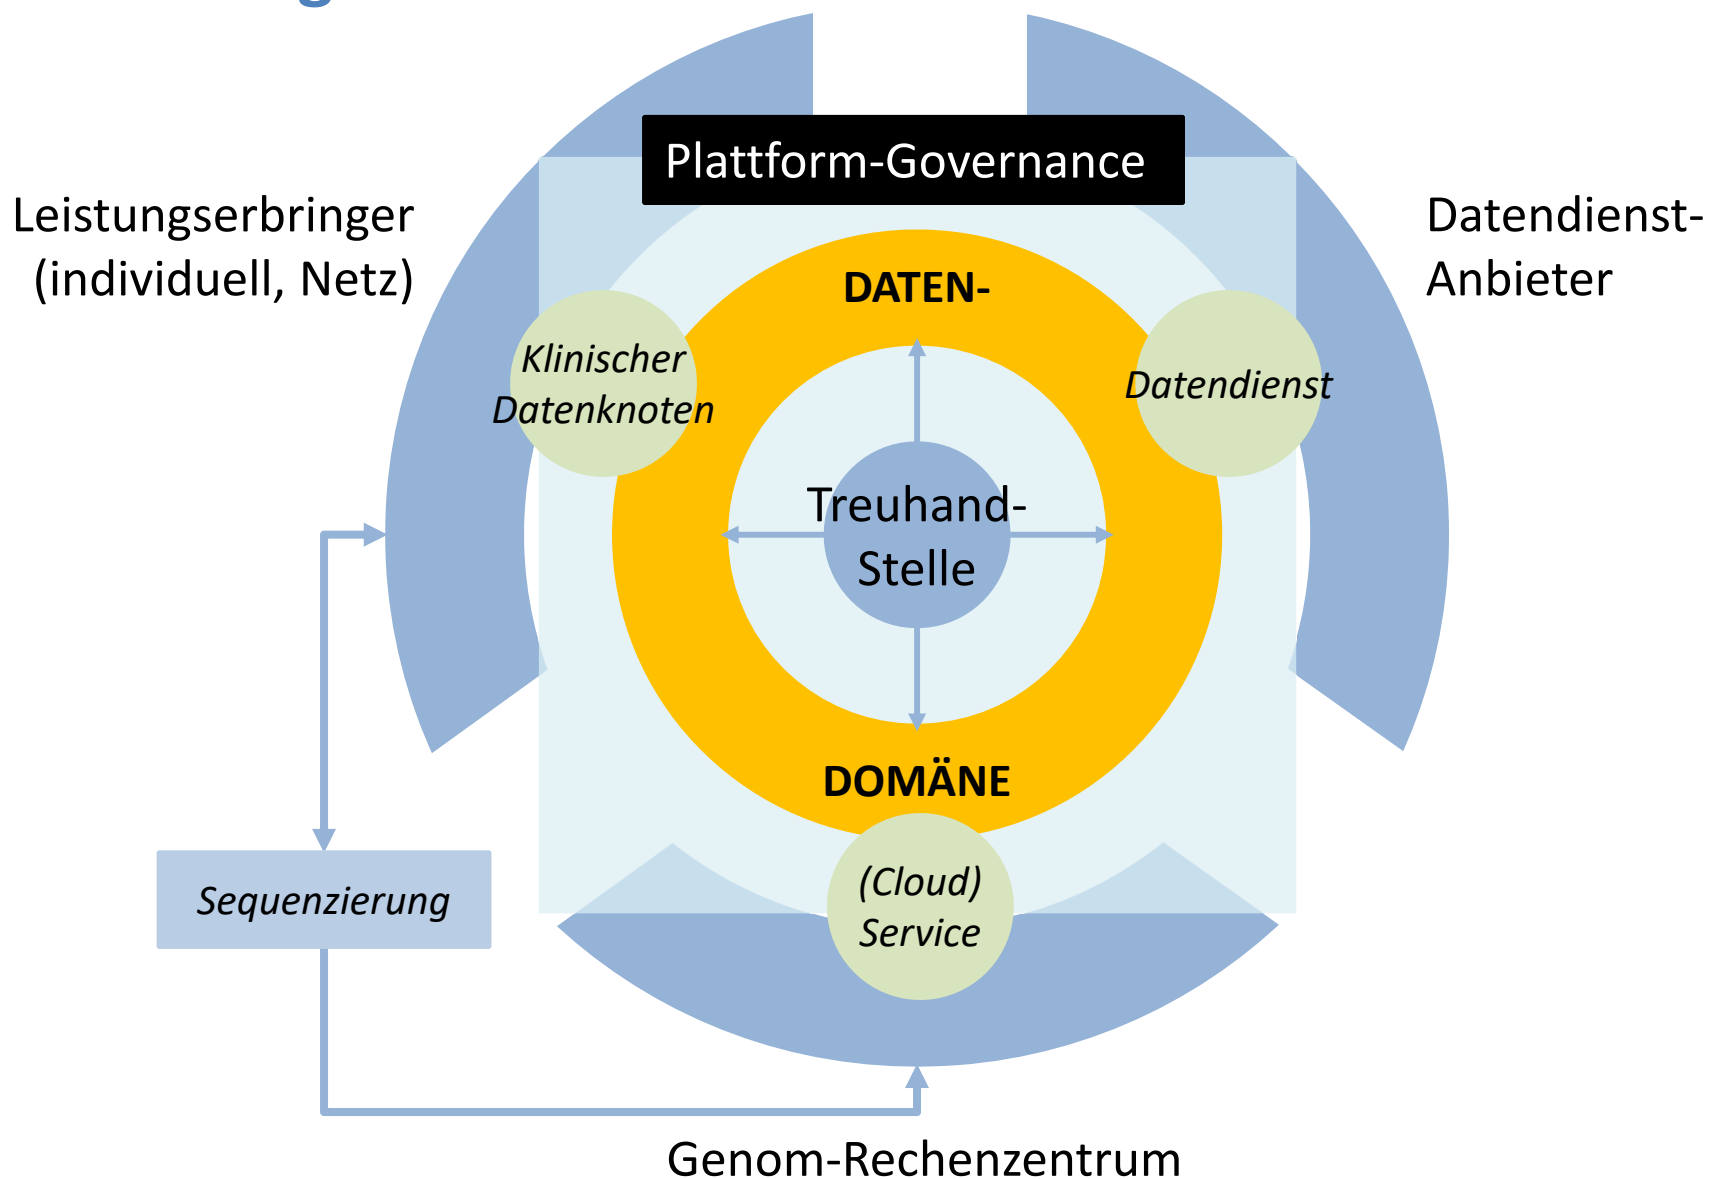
Plattform-Governance

Leistungserbringer (individuell, Netz)

Datendienst-Anbieter

DATEN-

Klinischer Datenknoten

Datendienst

Treuhand-Stelle

DOMÄNE

(Cloud) Service

Sequenzierung

Genom-Rechenzentrum